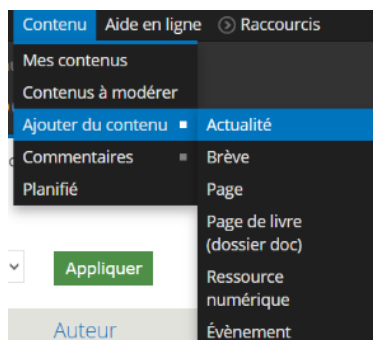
Contenu Aide en ligne Raccourcis
Mes contenus
Contenus à modérer
Ajouter du contenu
Commentaires
Planifié
Actualité
Brève
Page
Page de livre (dossier doc)
Ressource numérique
Évènement
Appliquer
Auteur